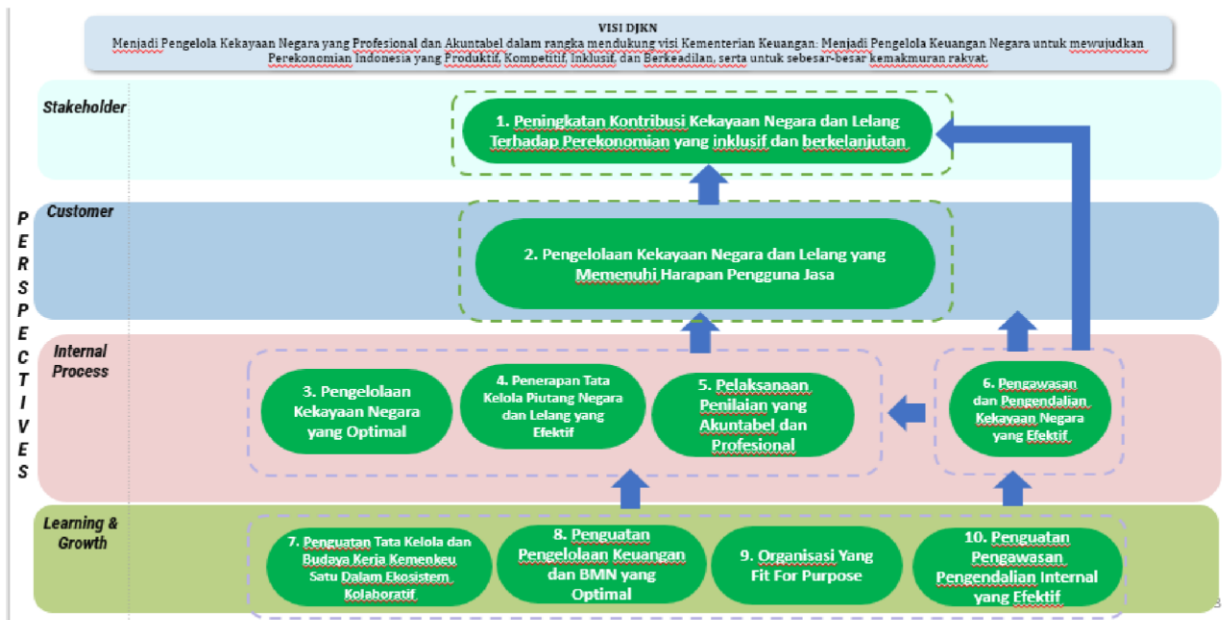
VISI DJKN
Menjadi Pengelola Kekayaan Negara yang Profesional dan Akuntabel dalam rangka mendukung visi Kementerian Keuangan: Menjadi Pengelola Keuangan Negara untuk mewujudkan Perekonomian Indonesia yang Produktif, Kompetitif, Inklusif, dan Berkeadilan, serta untuk sebesar-besar kemakmuran rakyat.

PERSPECTIVES

Stakeholder

1. Peningkatan Kontribusi Kekayaan Negara dan Lelang Terhadap Perekonomian yang inklusif dan berkelanjutan

Customer

2. Pengelolaan Kekayaan Negara dan Lelang yang Memenuhi Harapan Pengguna Jasa

Internal Process

3. Pengelolaan Kekayaan Negara yang Optimal

4. Penerapan Tata Kelola Piutang Negara dan Lelang yang Efektif

5. Pelaksanaan Penilaian yang Akuntabel dan Profesional

6. Pengawasan dan Pengendalian Kekayaan Negara yang Efektif

Learning & Growth

7. Penguatan Tata Kelola dan Budaya Kerja Kemenkeu Satu Dalam Ekosistem Kolaboratif

8. Penguatan Pengelolaan Keuangan dan BMN yang Optimal

9. Organisasi Yang Fit For Purpose

10. Penguatan Pengawasan Pengendalian Internal yang Efektif

3